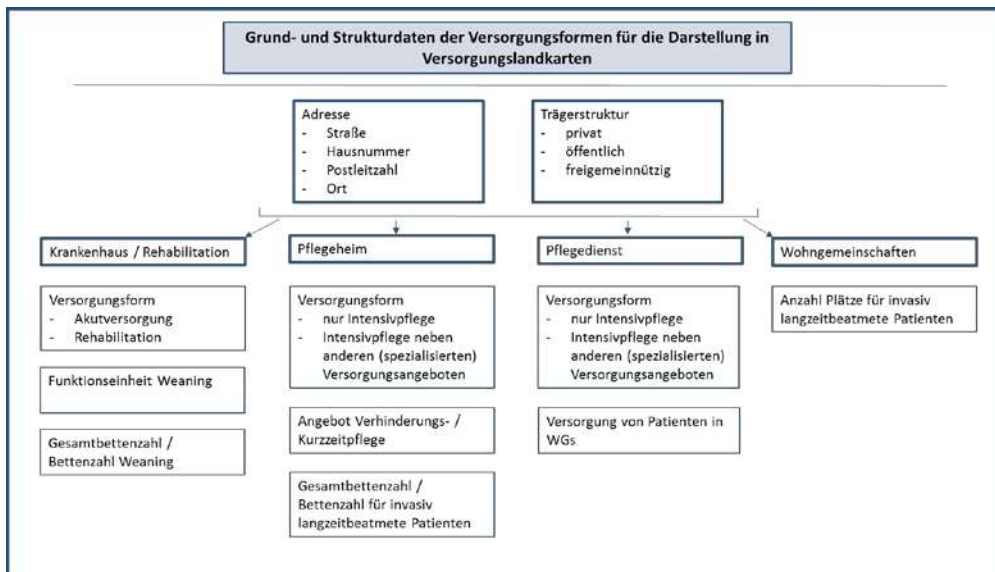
Grund- und Strukturdaten der Versorgungsformen für die Darstellung in Versorgungslandkarten

Adresse
- Straße
- Hausnummer
- Postleitzahl
- Ort

Trägerstruktur
- privat
- öffentlich
- freigemeinnützig

Krankenhaus / Rehabilitation

Versorgungsform
- Akutversorgung
- Rehabilitation

Funktionseinheit Weaning

Gesamtbettenzahl / Bettenzahl Weaning

Pflegeheim

Versorgungsform
- nur Intensivpflege
- Intensivpflege neben anderen (spezialisierten) Versorgungsangeboten

Angebot Verhinderungs- / Kurzzeitpflege

Gesamtbettenzahl / Bettenzahl für invasiv langzeitbeatmete Patienten

Pflegedienst

Versorgungsform
- nur Intensivpflege
- Intensivpflege neben anderen (spezialisierten) Versorgungsangeboten

Versorgung von Patienten in WGs

Wohngemeinschaften

Anzahl Plätze für invasiv langzeitbeatmete Patienten